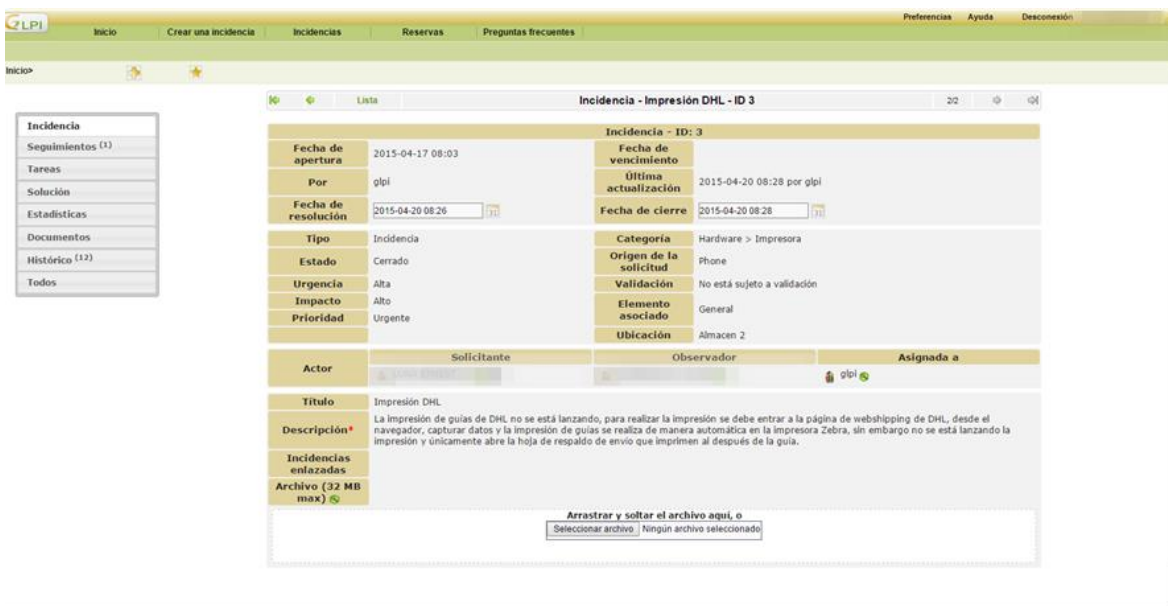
GLPI

Inicio | Crear una incidencia | Incidencias | Reservas | Preguntas frecuentes

Preferencias Ayuda Desconexión

Inicio>

Lista

Incidencia - Impresión DHL - ID 3

2/2

Incidencia

Seguimientos (1)

Tareas

Solución

Estadísticas

Documentos

Histórico (12)

Todos

Incidencia - ID: 3

| Fecha de apertura | 2015-04-17 08:03 | Fecha de vencimiento | |
|---|---|---|---|
| Por | glpi | Última actualización | 2015-04-20 08:28 por glpi |
| Fecha de resolución | 2015-04-20 08:26 | Fecha de cierre | 2015-04-20 08:28 |

| Tipo | Incidencia | Categoría | Hardware > Impresora |
|---|---|---|---|
| Estado | Cerrado | Origen de la solicitud | Phone |
| Urgencia | Alta | Validación | No está sujeto a validación |
| Impacto | Alto | Elemento asociado | General |
| Prioridad | Urgente | | |
| | | Ubicación | Almacen 2 |

| Actor | Solicitante | Observador | Asignada a |
|---|---|---|---|
| | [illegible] | | glpi |

Título: Impresión DHL

Descripción*: La impresión de guías de DHL no se está lanzando, para realizar la impresión se debe entrar a la página de webshipping de DHL, desde el navegador, capturar datos y la impresión de guías se realiza de manera automática en la impresora Zebra, sin embargo no se está lanzando la impresión y únicamente abre la hoja de respaldo de envío que imprimen al después de la guía.

Incidencias enlazadas

Archivo (32 MB max)

Arrastrar y soltar el archivo aquí, o

Seleccionar archivo Ningún archivo seleccionado